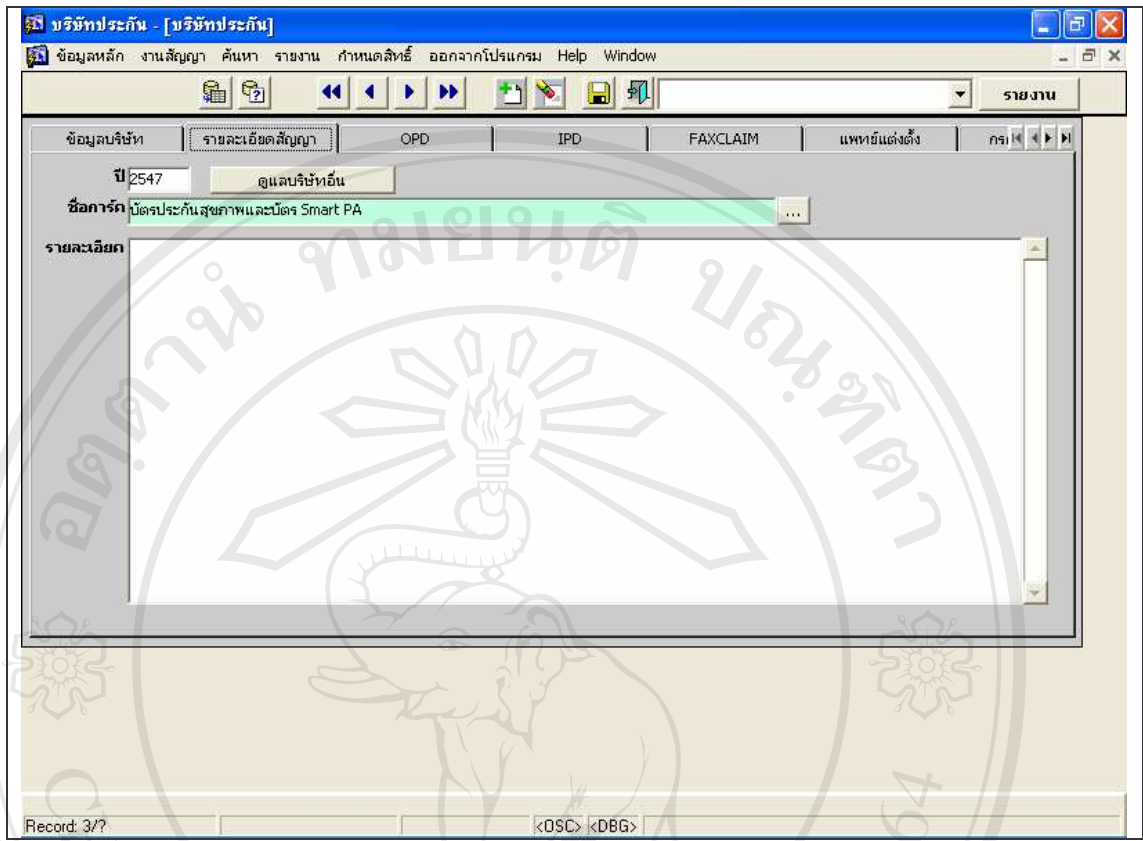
บริษัทประกัน - [บริษัทประกัน]

ข้อมูลหลัก งานสัญญา ค้นหา รายงาน กำหนดสิทธิ์ ออกจากโปรแกรม Help Window

รายงาน

ข้อมูลบริษัท | รายละเอียดสัญญา | OPD | IPD | FAXCLAIM | แพทย์แต่งตั้ง | กรเ

ปี 2547

ดูแลบริษัทอื่น

ชื่อการ์ด บัตรประกันสุขภาพและบัตร Smart PA

...

รายละเอียด

Record: 3/?

<OSC> <DBG>